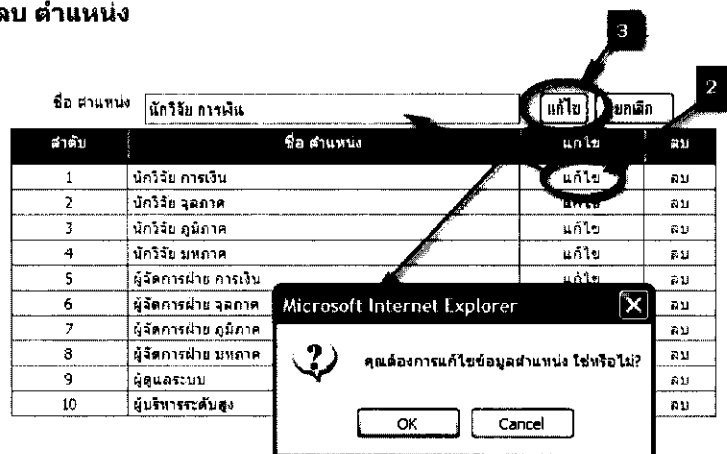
ลบ ตำแหน่ง

3

2

ชื่อ ตำแหน่ง นักวิจัย การเงิน แก้ไข ยกเลิก

| ลำดับ | ชื่อ ตำแหน่ง | แก้ไข | ลบ |
|---|---|---|---|
| 1 | นักวิจัย การเงิน | แก้ไข | ลบ |
| 2 | นักวิจัย จุลภาค | แก้ไข | ลบ |
| 3 | นักวิจัย ภูมิภาค | แก้ไข | ลบ |
| 4 | นักวิจัย มหภาค | แก้ไข | ลบ |
| 5 | ผู้จัดการฝ่าย การเงิน | แก้ไข | ลบ |
| 6 | ผู้จัดการฝ่าย จุลภาค | | ลบ |
| 7 | ผู้จัดการฝ่าย ภูมิภาค | | ลบ |
| 8 | ผู้จัดการฝ่าย มหภาค | | ลบ |
| 9 | ผู้ดูแลระบบ | | ลบ |
| 10 | ผู้บริหารระดับสูง | | ลบ |

Microsoft Internet Explorer

คุณต้องการแก้ไขข้อมูลตำแหน่ง ใช่หรือไม่?

OK Cancel